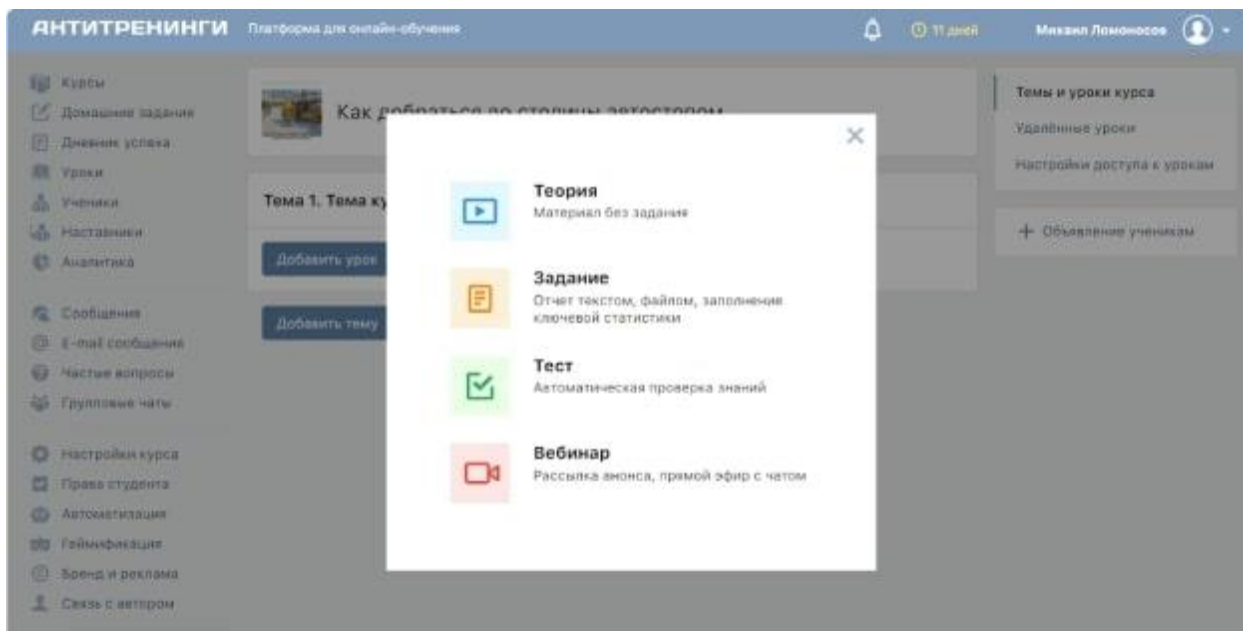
АНТИТРЕНИНГИ Платформа для онлайн-обучения

11 дней

Михаил Ломоносов

Курсы
Домашние задания
Дневник успеха
Уроки
Ученики
Наставники
Аналитика

Сообщения
E-mail сообщения
Частые вопросы
Групповые чаты

Настройки курса
Права студента
Автоматизация
Геймификация
Бренд и реклама
Связь с автором

Как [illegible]

Тема 1. Тема ку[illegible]

Добавить урок

Добавить тему

Темы и уроки курса
Удалённые уроки
Настройки доступа к урокам

+ Объявление ученикам

×

Теория
Материал без задания

Задание
Отчет текстом, файлом, заполнение ключевой статистики

Тест
Автоматическая проверка знаний

Вебинар
Рассылка анонса, прямой эфир с чатом